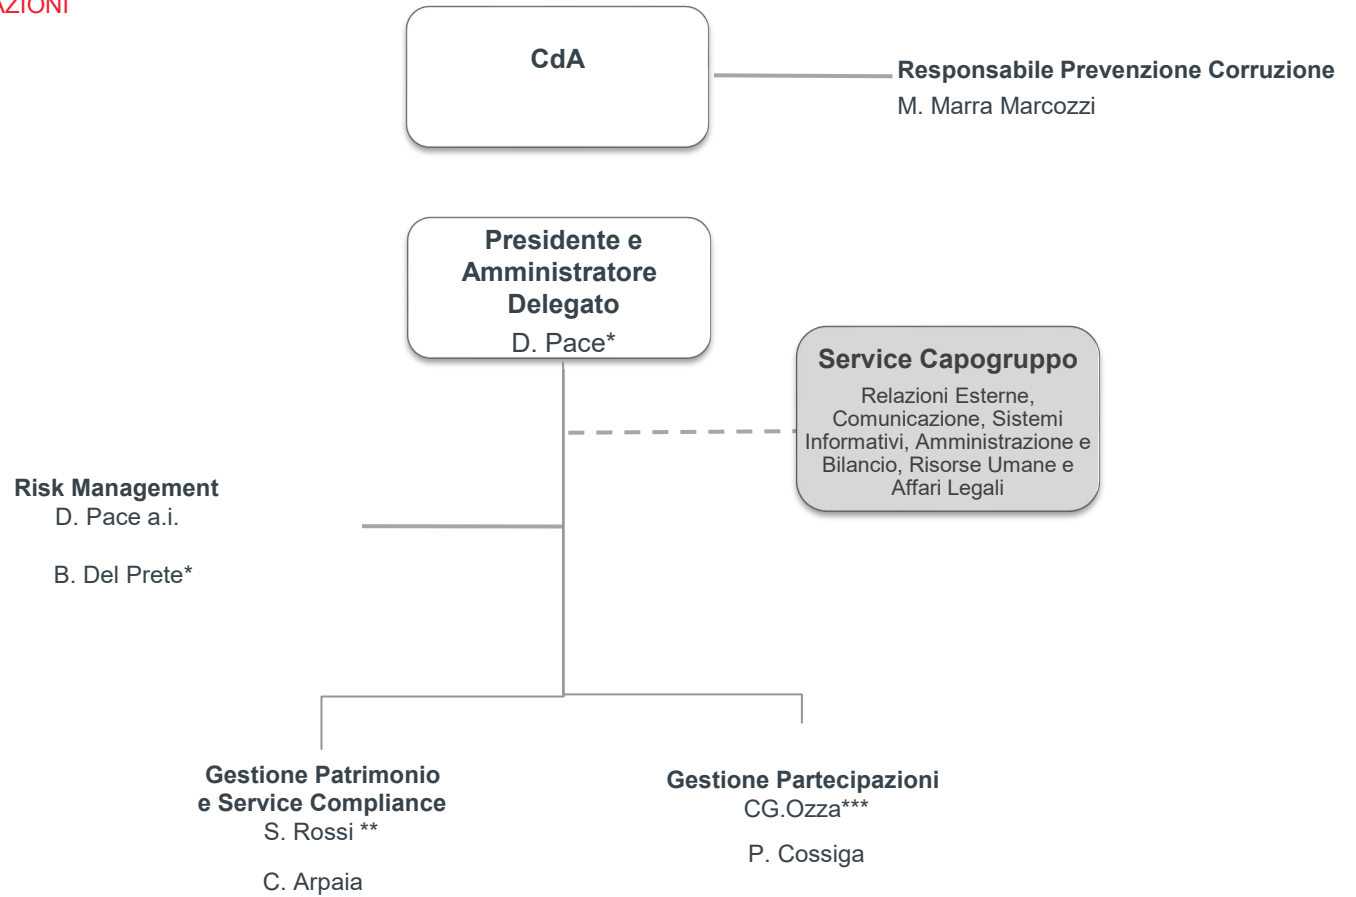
AZIONI

CdA

Responsabile Prevenzione Corruzione
M. Marra Marcozzi

Presidente e Amministratore Delegato
D. Pace*

Service Capogruppo
Relazioni Esterne, Comunicazione, Sistemi Informativi, Amministrazione e Bilancio, Risorse Umane e Affari Legali

Risk Management
D. Pace a.i.

B. Del Prete*

Gestione Patrimonio e Service Compliance
S. Rossi **

C. Arpaia

Gestione Partecipazioni
CG.Ozza***

P. Cossiga